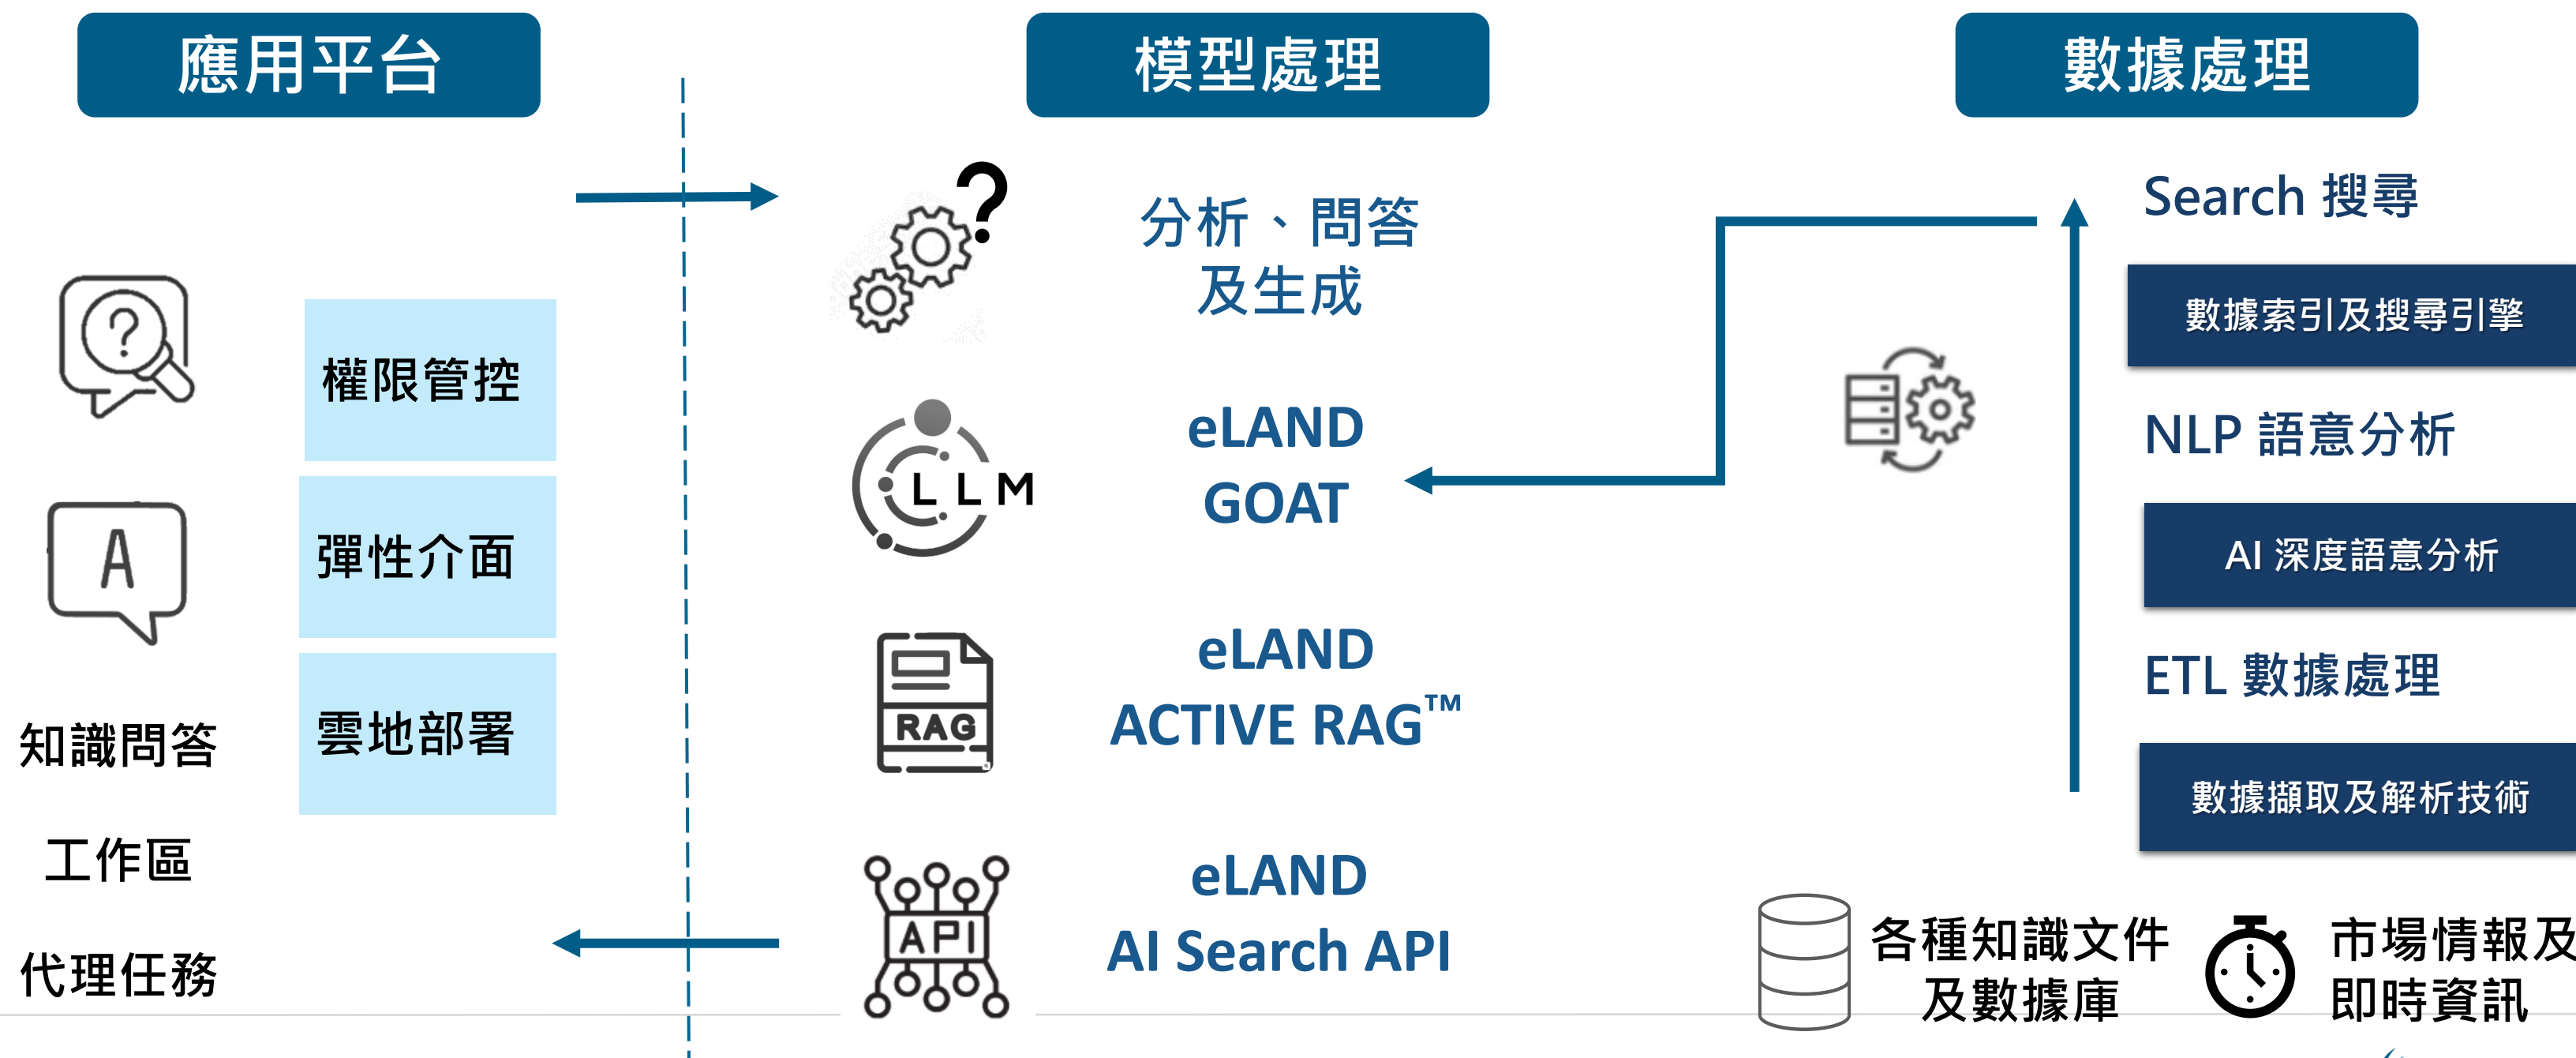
應用平台

模型處理

數據處理

權限管控

彈性介面

雲地部署

知識問答

工作區

代理任務

分析、問答及生成

L L M

eLAND GOAT

RAG

eLAND ACTIVE RAG™

API

eLAND AI Search API

Search 搜尋

數據索引及搜尋引擎

NLP 語意分析

AI 深度語意分析

ETL 數據處理

數據擷取及解析技術

各種知識文件及數據庫

市場情報及即時資訊